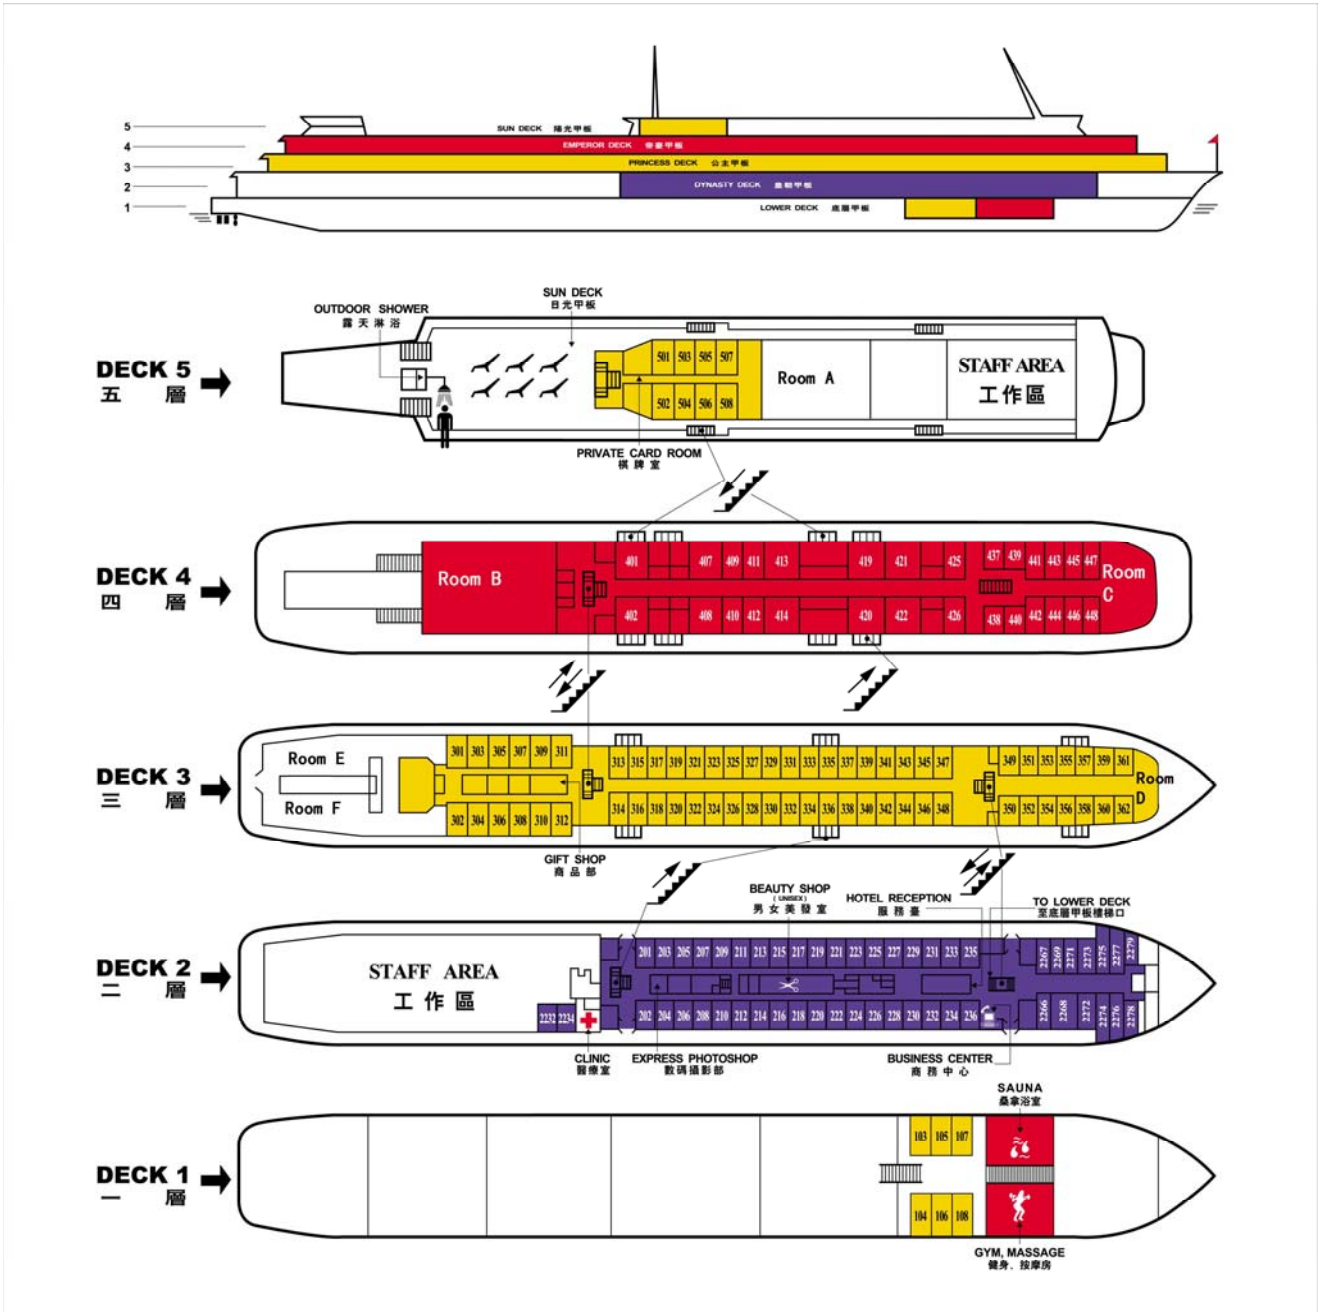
5
4
3
2
1
SUN DECK 陽光甲板
EMPEROR DECK 帝皇甲板
PRINCESS DECK 公主甲板
DYNASTY DECK 皇朝甲板
LOWER DECK 底層甲板

DECK 5
五 層
OUTDOOR SHOWER
露天淋浴
SUN DECK
日光甲板
501 503 505 507
502 504 506 508
Room A
STAFF AREA
工作區
PRIVATE CARD ROOM
棋牌室

DECK 4
四 層
Room B
401 407 409 411 413 419 421 425 437 439 441 443 445 447
402 408 410 412 414 420 422 426 438 440 442 444 446 448
Room C

DECK 3
三 層
Room E
Room F
301 303 305 307 309 311
302 304 306 308 310 312
313 315 317 319 321 323 325 327 329 331 333 335 337 339 341 343 345 347
314 316 318 320 322 324 326 328 330 332 334 336 338 340 342 344 346 348
349 351 353 355 357 359 361
350 352 354 356 358 360 362
Room D
GIFT SHOP
商品部

DECK 2
二 層
BEAUTY SHOP
( UNISEX )
男女美發室
HOTEL RECEPTION
服務臺
TO LOWER DECK
至底層甲板樓梯口
STAFF AREA
工作區
201 203 205 207 209 211 213 215 217 219 221 223 225 227 229 231 233 235
202 204 206 208 210 212 214 216 218 220 222 224 226 228 230 232 234 236
2267 2269 2271 2273 2275 2277 2279
2266 2268 2272 2274 2276 2278
2232 2234
CLINIC
醫療室
EXPRESS PHOTOSHOP
數碼攝影部
BUSINESS CENTER
商務中心

DECK 1
一 層
SAUNA
桑拿浴室
103 105 107
104 106 108
GYM, MASSAGE
健身、按摩房